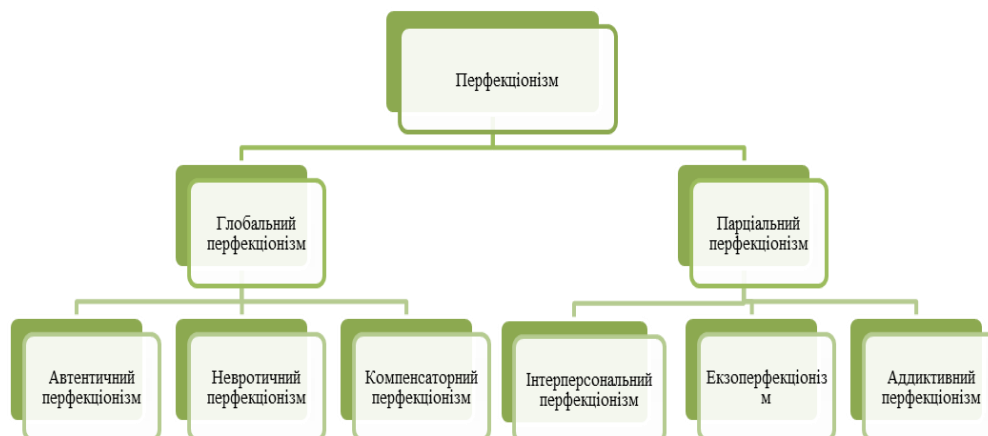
Перфекціонізм

Глобальний перфекціонізм

Парціальний перфекціонізм

Автентичний перфекціонізм

Невротичний перфекціонізм

Компенсаторний перфекціонізм

Інтерперсональний перфекціонізм

Екзоперфекціонізм

Аддиктивний перфекціонізм